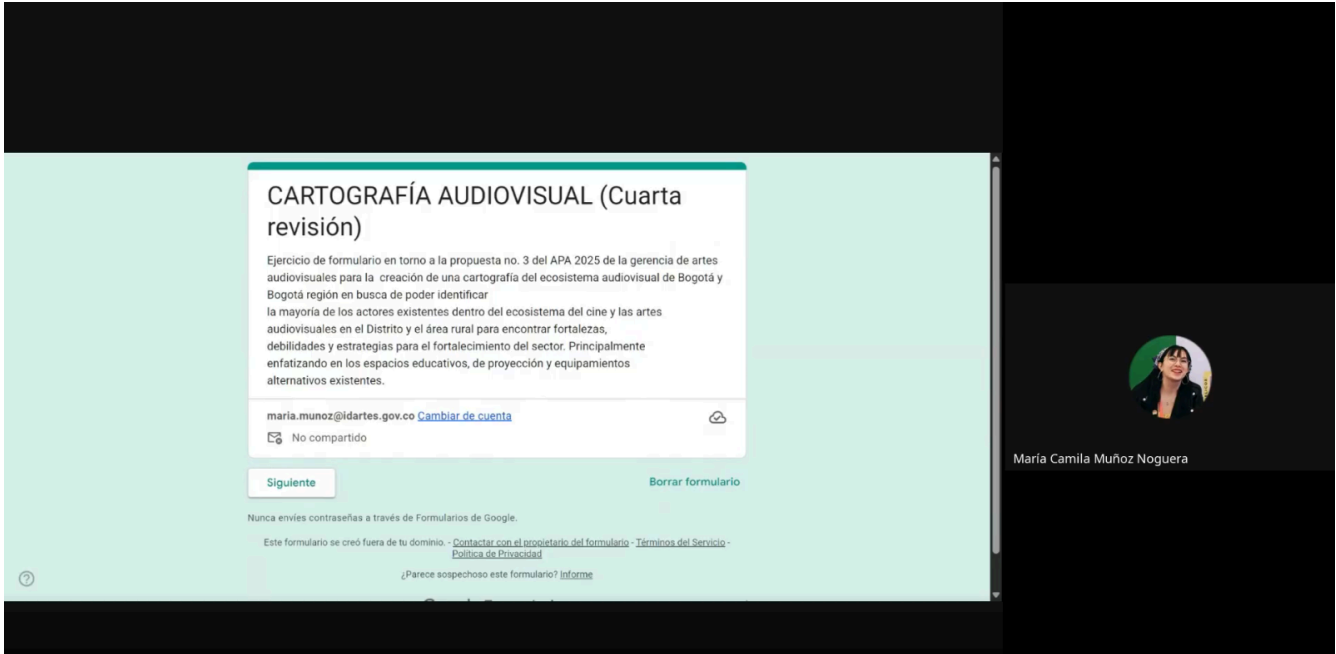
CARTOGRAFÍA AUDIOVISUAL (Cuarta revisión)

Ejercicio de formulario en torno a la propuesta no. 3 del APA 2025 de la gerencia de artes audiovisuales para la creación de una cartografía del ecosistema audiovisual de Bogotá y Bogotá región en busca de poder identificar
la mayoría de los actores existentes dentro del ecosistema del cine y las artes audiovisuales en el Distrito y el área rural para encontrar fortalezas, debilidades y estrategias para el fortalecimiento del sector. Principalmente enfatizando en los espacios educativos, de proyección y equipamientos alternativos existentes.

maria.munoz@idartes.gov.co Cambiar de cuenta

No compartido

Siguiente

Borrar formulario

Nunca envíes contraseñas a través de Formularios de Google.

Este formulario se creó fuera de tu dominio. - Contactar con el propietario del formulario - Términos del Servicio - Política de Privacidad

¿Parece sospechoso este formulario? Informe

María Camila Muñoz Noguera